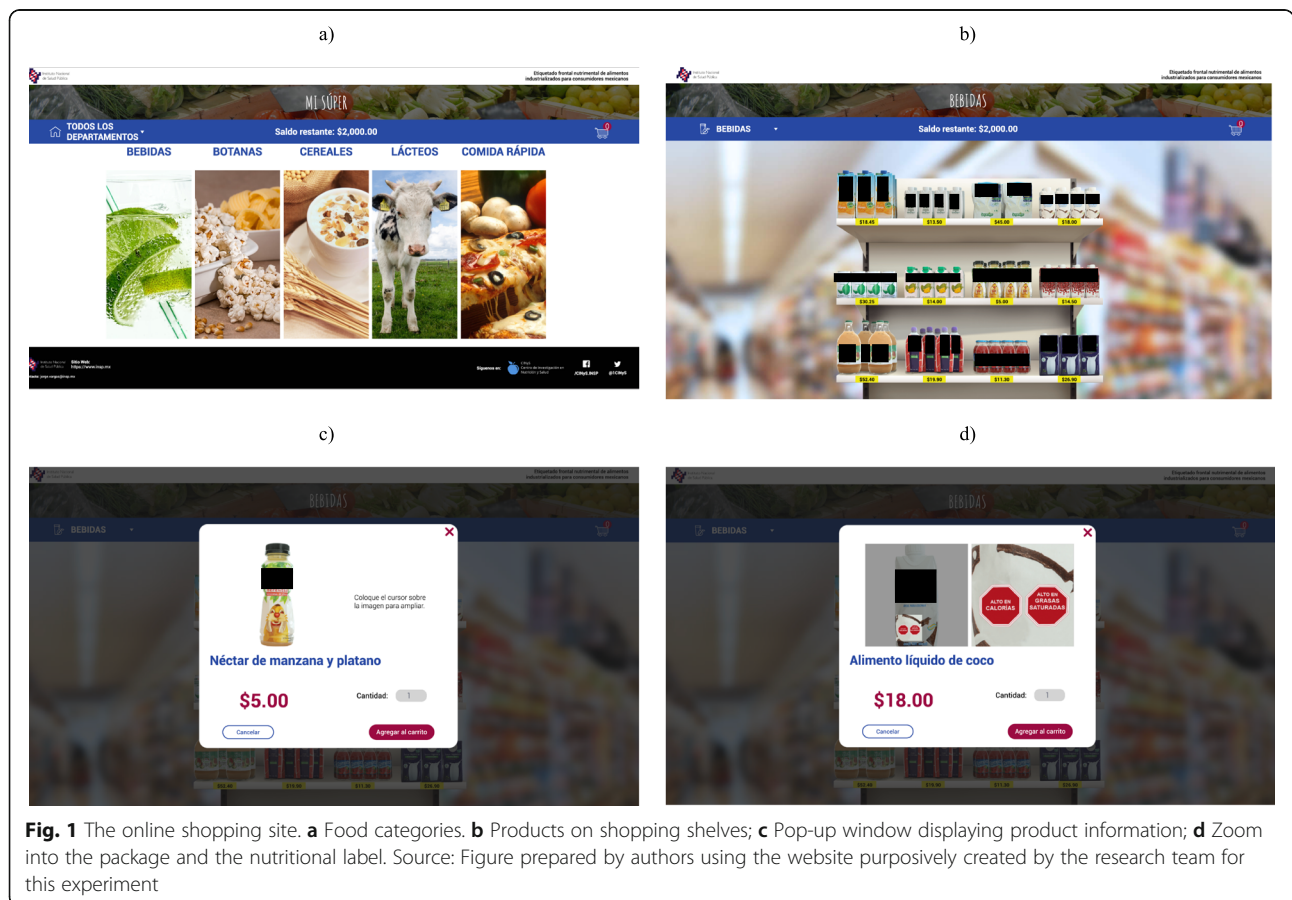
a)

Instituto Nacional de Salud Pública

Etiquetado frontal nutrimental de alimentos industrializados para consumidores mexicanos

MI SÚPER

TODOS LOS DEPARTAMENTOS

Saldo restante: $2,000.00

0

BEBIDAS BOTANAS CEREALES LÁCTEOS COMIDA RÁPIDA

Sitio Web https://www.insp.mx

Síguenos en: CINyS Centro de Investigación en Nutrición y Salud

/CINyS.INSP @CINyS

b)

Instituto Nacional de Salud Pública

Etiquetado frontal nutrimental de alimentos industrializados para consumidores mexicanos

BEBIDAS

BEBIDAS

Saldo restante: $2,000.00

0

$18.45 $13.50 $45.00 $18.00

$30.35 $14.00 $5.00 $14.50

$52.40 $19.90 $11.30 $26.90

c)

Etiquetado frontal nutrimental de alimentos industrializados para consumidores mexicanos

BEBIDAS

BEBIDAS

Coloque el cursor sobre la imagen para ampliar.

Néctar de manzana y platano

$5.00

Cantidad: 1

Cancelar

Agregar al carrito

d)

Etiquetado frontal nutrimental de alimentos industrializados para consumidores mexicanos

BEBIDAS

BEBIDAS

ALTO EN CALORÍAS

ALTO EN GRASAS SATURADAS

Alimento líquido de coco

$18.00

Cantidad: 1

Cancelar

Agregar al carrito

**Fig. 1** The online shopping site. **a** Food categories. **b** Products on shopping shelves; **c** Pop-up window displaying product information; **d** Zoom into the package and the nutritional label. Source: Figure prepared by authors using the website purposively created by the research team for this experiment